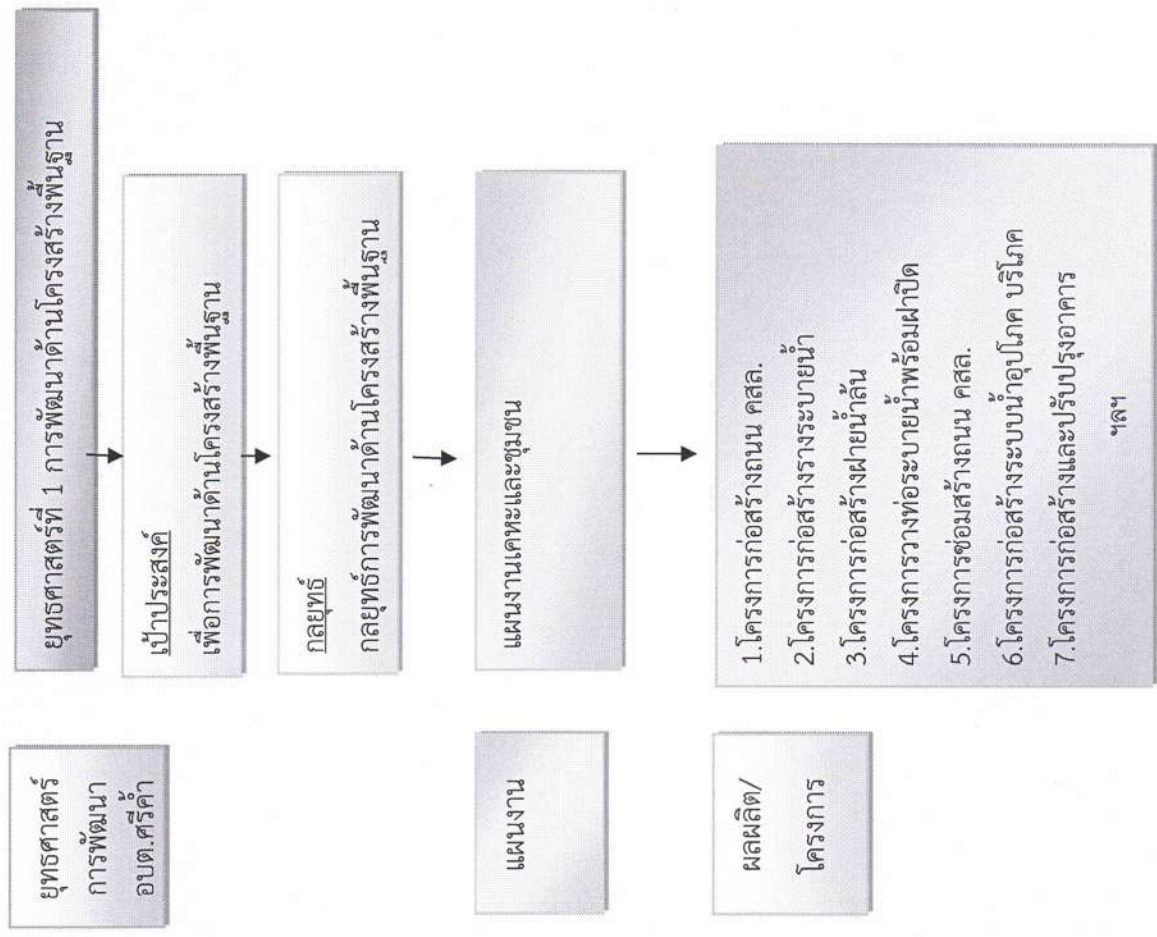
ยุทธศาสตร์
การพัฒนา
อบต.ศรีค้ำ

ยุทธศาสตร์ที่ 1 การพัฒนาด้านโครงสร้างพื้นฐาน

เป้าประสงค์
เพื่อการพัฒนาด้านโครงสร้างพื้นฐาน

กลยุทธ์
กลยุทธ์การพัฒนาด้านโครงสร้างพื้นฐาน

แผนงาน

แผนงานเคหะและชุมชน

ผลผลิต/
โครงการ

1.โครงการก่อสร้างถนน คสล.
2.โครงการก่อสร้างรางระบายน้ำ
3.โครงการก่อสร้างฝายน้ำล้น
4.โครงการวางท่อระบายน้ำพร้อมฝาปิด
5.โครงการซ่อมสร้างถนน คสล.
6.โครงการก่อสร้างระบบน้ำอุปโภค บริโภค
7.โครงการก่อสร้างและปรับปรุงอาคาร
ฯลฯ